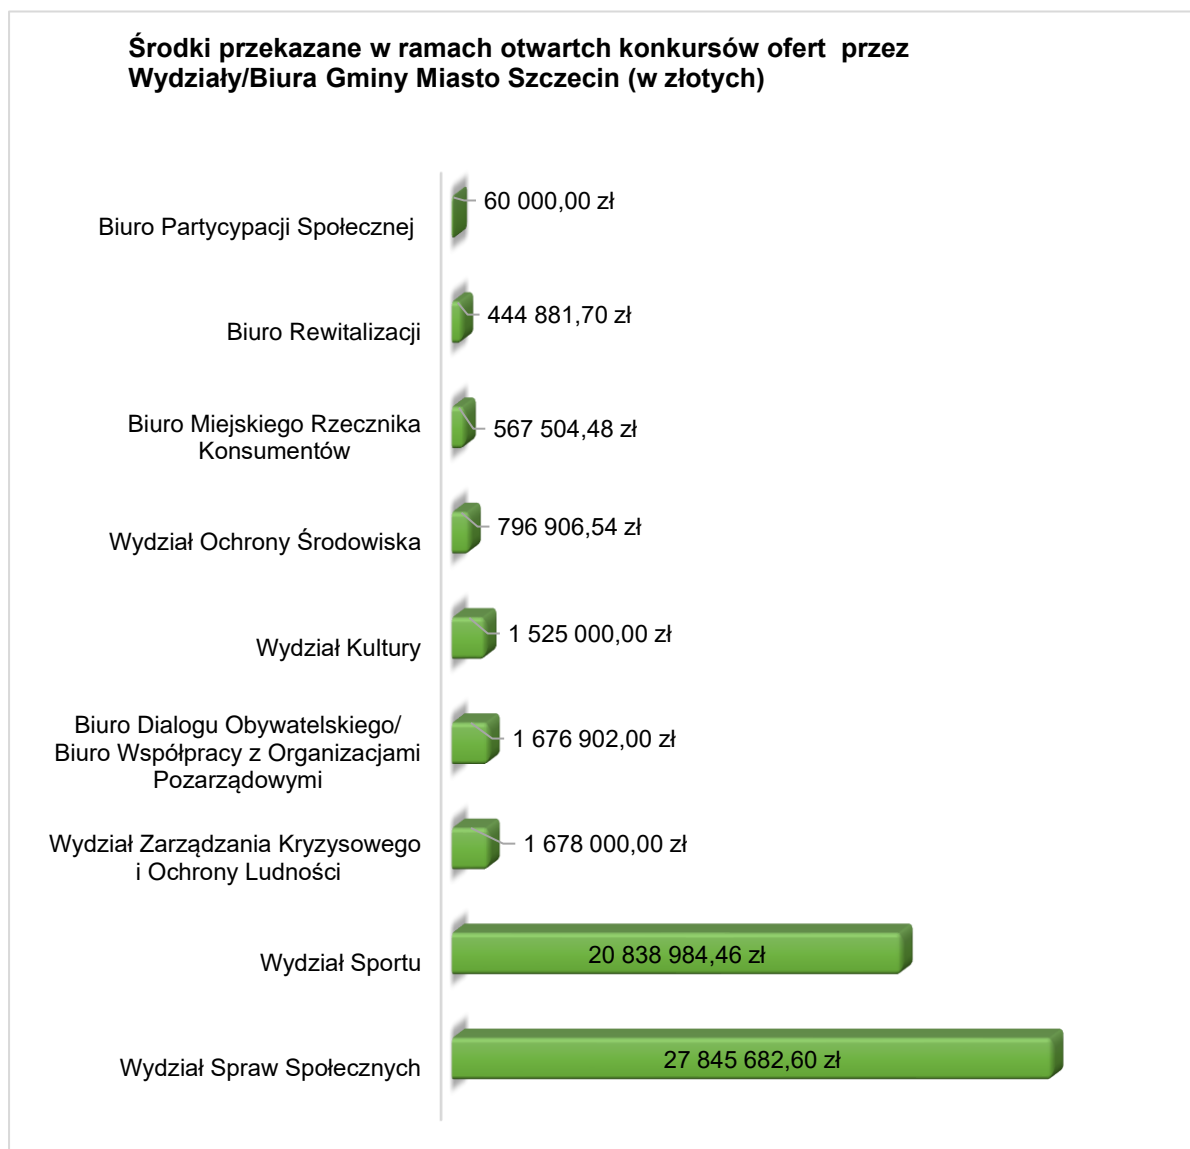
Środki przekazane w ramach otwartch konkursów ofert przez Wydziały/Biura Gminy Miasto Szczecin (w złotych)

Biuro Partycypacji Społecznej
60 000,00 zł

Biuro Rewitalizacji
444 881,70 zł

Biuro Miejskiego Rzecznika Konsumentów
567 504,48 zł

Wydział Ochrony Środowiska
796 906,54 zł

Wydział Kultury
1 525 000,00 zł

Biuro Dialogu Obywatelskiego/ Biuro Współpracy z Organizacjami Pozarządowymi
1 676 902,00 zł

Wydział Zarządzania Kryzysowego i Ochrony Ludności
1 678 000,00 zł

Wydział Sportu
20 838 984,46 zł

Wydział Spraw Społecznych
27 845 682,60 zł